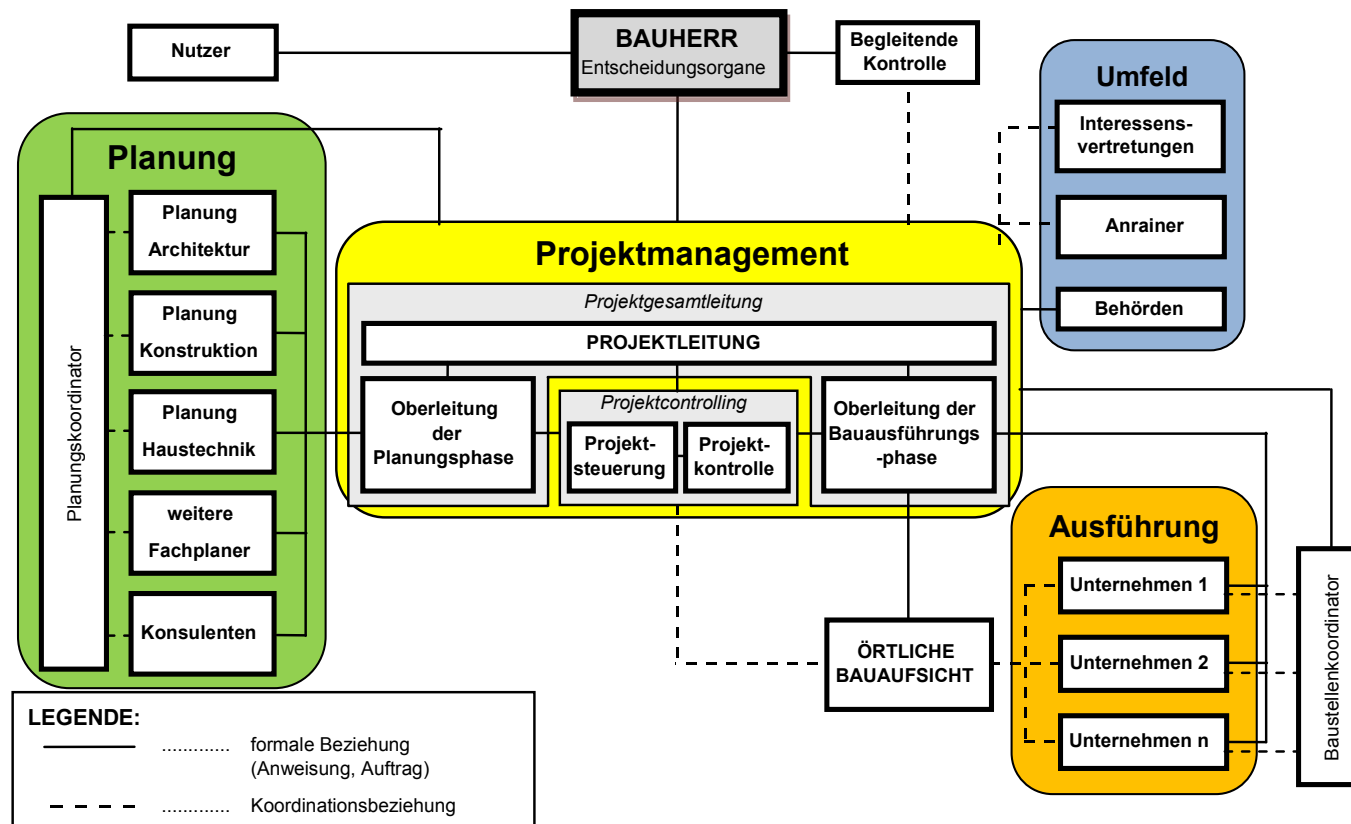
Nutzer

BAUHERR
Entscheidungsorgane

Begleitende Kontrolle

Umfeld

Interessensvertretungen

Anrainer

Behörden

Planung

Planungskoordinator

Planung Architektur

Planung Konstruktion

Planung Haustechnik

weitere Fachplaner

Konsulenten

Projektmanagement

Projektgesamtleitung

PROJEKTLEITUNG

Oberleitung der Planungsphase

Projektcontrolling

Projektsteuerung

Projektkontrolle

Oberleitung der Bauausführungs-phase

Ausführung

Unternehmen 1

Unternehmen 2

Unternehmen n

Baustellenkoordinator

ÖRTLICHE BAUAUFSICHT

LEGENDE:

............ formale Beziehung (Anweisung, Auftrag)

............ Koordinationsbeziehung